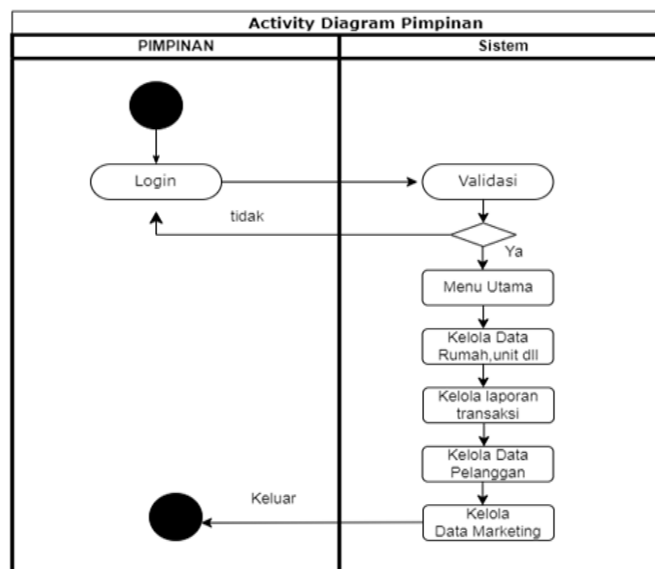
Activity Diagram Pimpinan

| PIMPINAN | Sistem |
|---|---|

Login

Validasi

tidak

Ya

Menu Utama

Kelola Data Rumah,unit dll

Kelola laporan transaksi

Kelola Data Pelanggan

Keluar

Kelola Data Marketing